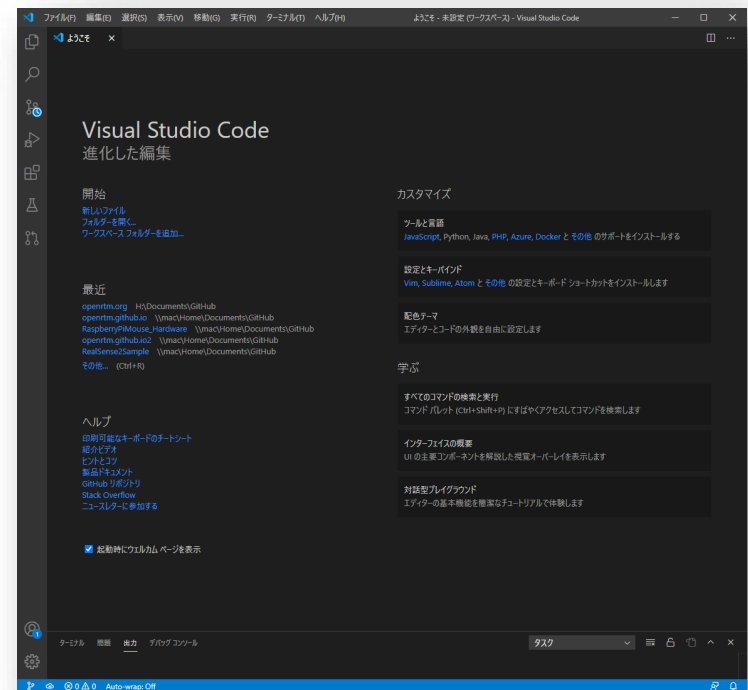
ファイル(F) 編集(E) 選択(S) 表示(V) 移動(G) 実行(R) ターミナル(T) ヘルプ(H)
ようこそ - 未設定 (ワークスペース) - Visual Studio Code

ようこそ ×

Visual Studio Code
進化した編集

開始
新しいファイル
フォルダーを開く...
ワークスペース フォルダーを追加...

最近
openrtm.org H:\Documents\GitHub
openrtm.github.io \\mac\Home\Documents\GitHub
RaspberryPiMouse_Hardware \\mac\Home\Documents\GitHub
openrtm.github.io2 \\mac\Home\Documents\GitHub
RealSense2Sample \\mac\Home\Documents\GitHub
その他... (Ctrl+R)

ヘルプ
印刷可能なキーボードのチートシート
紹介ビデオ
ヒントとコツ
製品ドキュメント
GitHub リポジトリ
Stack Overflow
ニュースレターに参加する

起動時にウェルカム ページを表示

カスタマイズ
ツールと言語
JavaScript, Python, Java, PHP, Azure, Docker と その他 のサポートをインストールする
設定とキーバインド
Vim, Sublime, Atom と その他 の設定とキーボード ショートカットをインストールします
配色テーマ
エディターとコードの外観を自由に設定します

学ぶ
すべてのコマンドの検索と実行
コマンド パレット (Ctrl+Shift+P) にすばやくアクセスしてコマンドを検索します
インターフェイスの概要
UI の主要コンポーネントを解説した視覚オーバーレイを表示します
対話型プレイグラウンド
エディターの基本機能を簡潔なチュートリアルで体験します

ターミナル 問題 出力 デバッグ コンソール
タスク

⊗ 0 ⚠ 0 Auto-wrap: Off